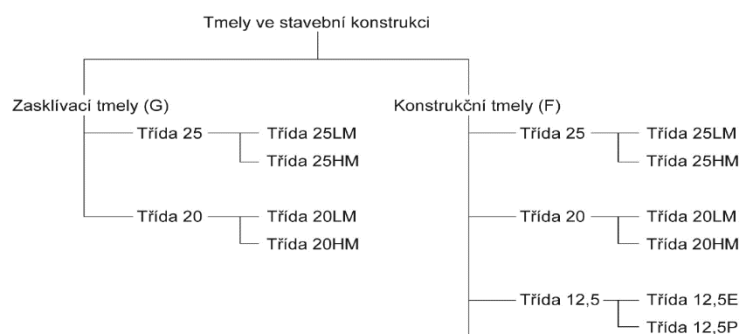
Tmely ve stavební konstrukci

Zasklívací tmely (G)
Třída 25
Třída 25LM
Třída 25HM
Třída 20
Třída 20LM
Třída 20HM

Konstrukční tmely (F)
Třída 25
Třída 25LM
Třída 25HM
Třída 20
Třída 20LM
Třída 20HM
Třída 12,5
Třída 12,5E
Třída 12,5P